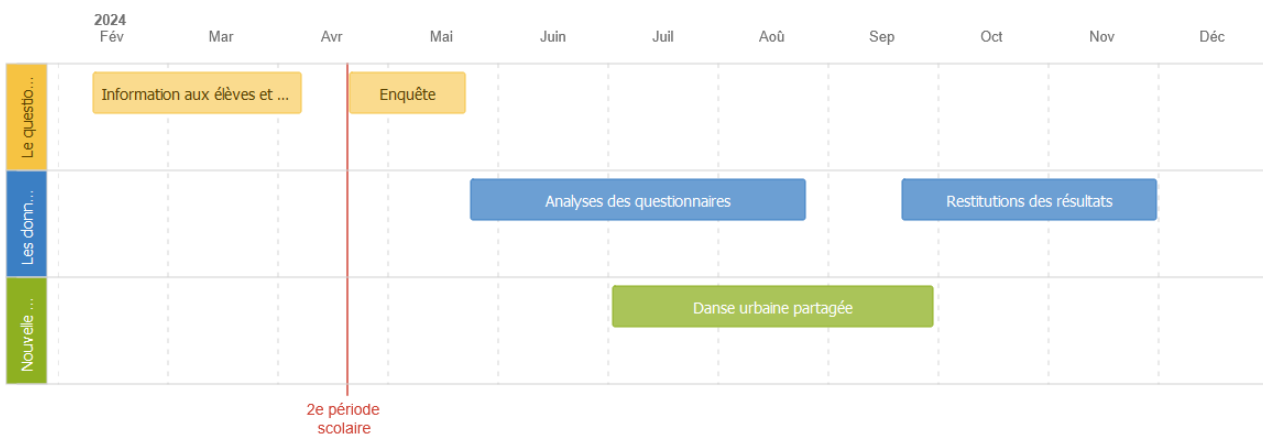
2024
Fév Mar Avr Mai Juin Juil Aoû Sep Oct Nov Déc

Le questio...
Information aux élèves et ...
Enquête

Les donn...
Analyses des questionnaires
Restitutions des résultats

Nouvelle ...
Danse urbaine partagée

2e période scolaire